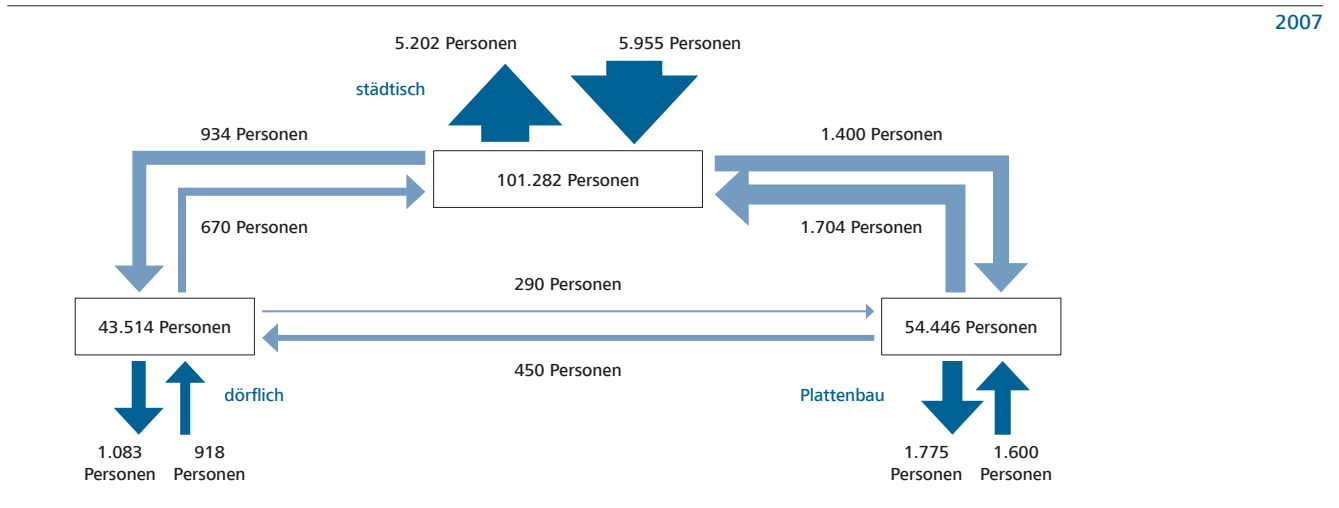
2007

5.202 Personen
5.955 Personen
städtisch
934 Personen
1.400 Personen
101.282 Personen
670 Personen
1.704 Personen
290 Personen
43.514 Personen
54.446 Personen
450 Personen
dörflich
Plattenbau
1.083 Personen
918 Personen
1.775 Personen
1.600 Personen